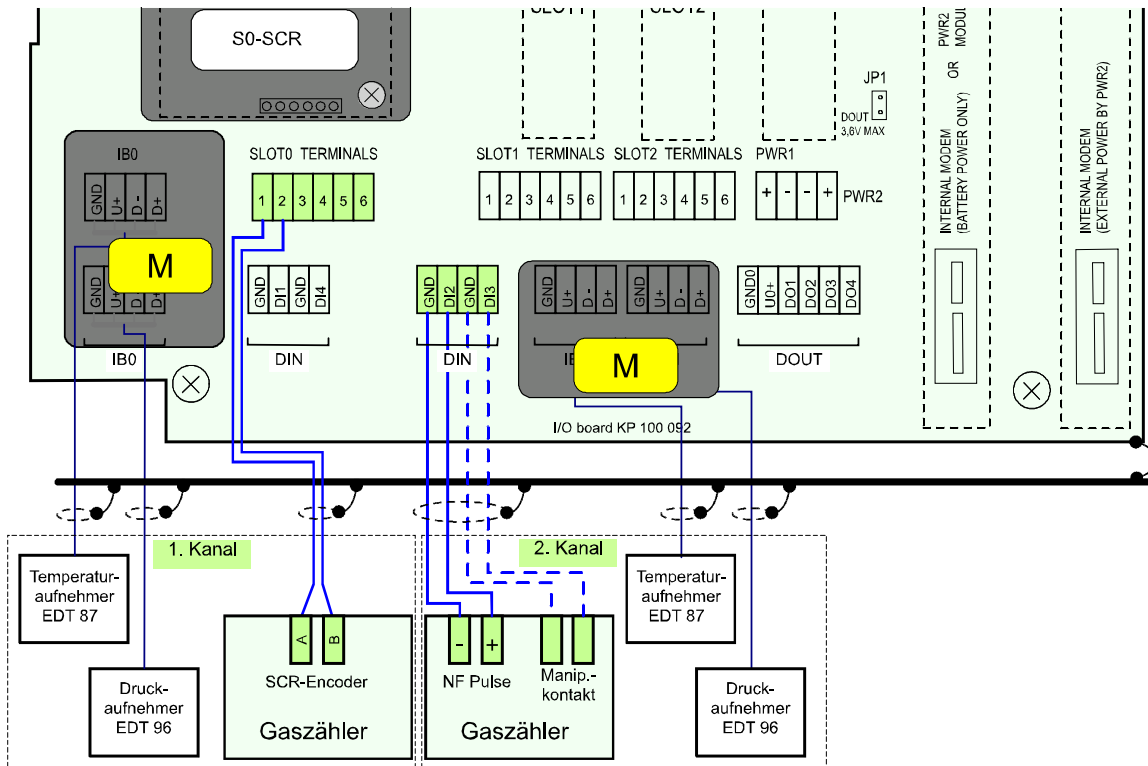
S0-SCR

SLOT1

SLOT2

JP1

DOUT 3,6V MAX

PWR2 OR MODUL

INTERNAL MODEM (BATTERY POWER ONLY)

INTERNAL MODEM (EXTERNAL POWER BY PWR2)

IB0

GND U+ D- D+

M

GND U+ D- D+

IB0

SLOT0 TERMINALS

1 2 3 4 5 6

GND DI1 GND DI4

DIN

SLOT1 TERMINALS

1 2 3 4 5 6

SLOT2 TERMINALS

1 2 3 4 5 6

PWR1

+ - - +

PWR2

GND DI2 GND DI3

DIN

GND U+ D- D+ GND U+ D- D+

IB

M

GND0 U0+ DO1 DO2 DO3 DO4

DOUT

I/O board KP 100 092

1. Kanal

2. Kanal

Temperatur-aufnehmer EDT 87

Druck-aufnehmer EDT 96

A B

SCR-Encoder

Gaszähler

- +

NF Pulse

Manip.-kontakt

Gaszähler

Temperatur-aufnehmer EDT 87

Druck-aufnehmer EDT 96